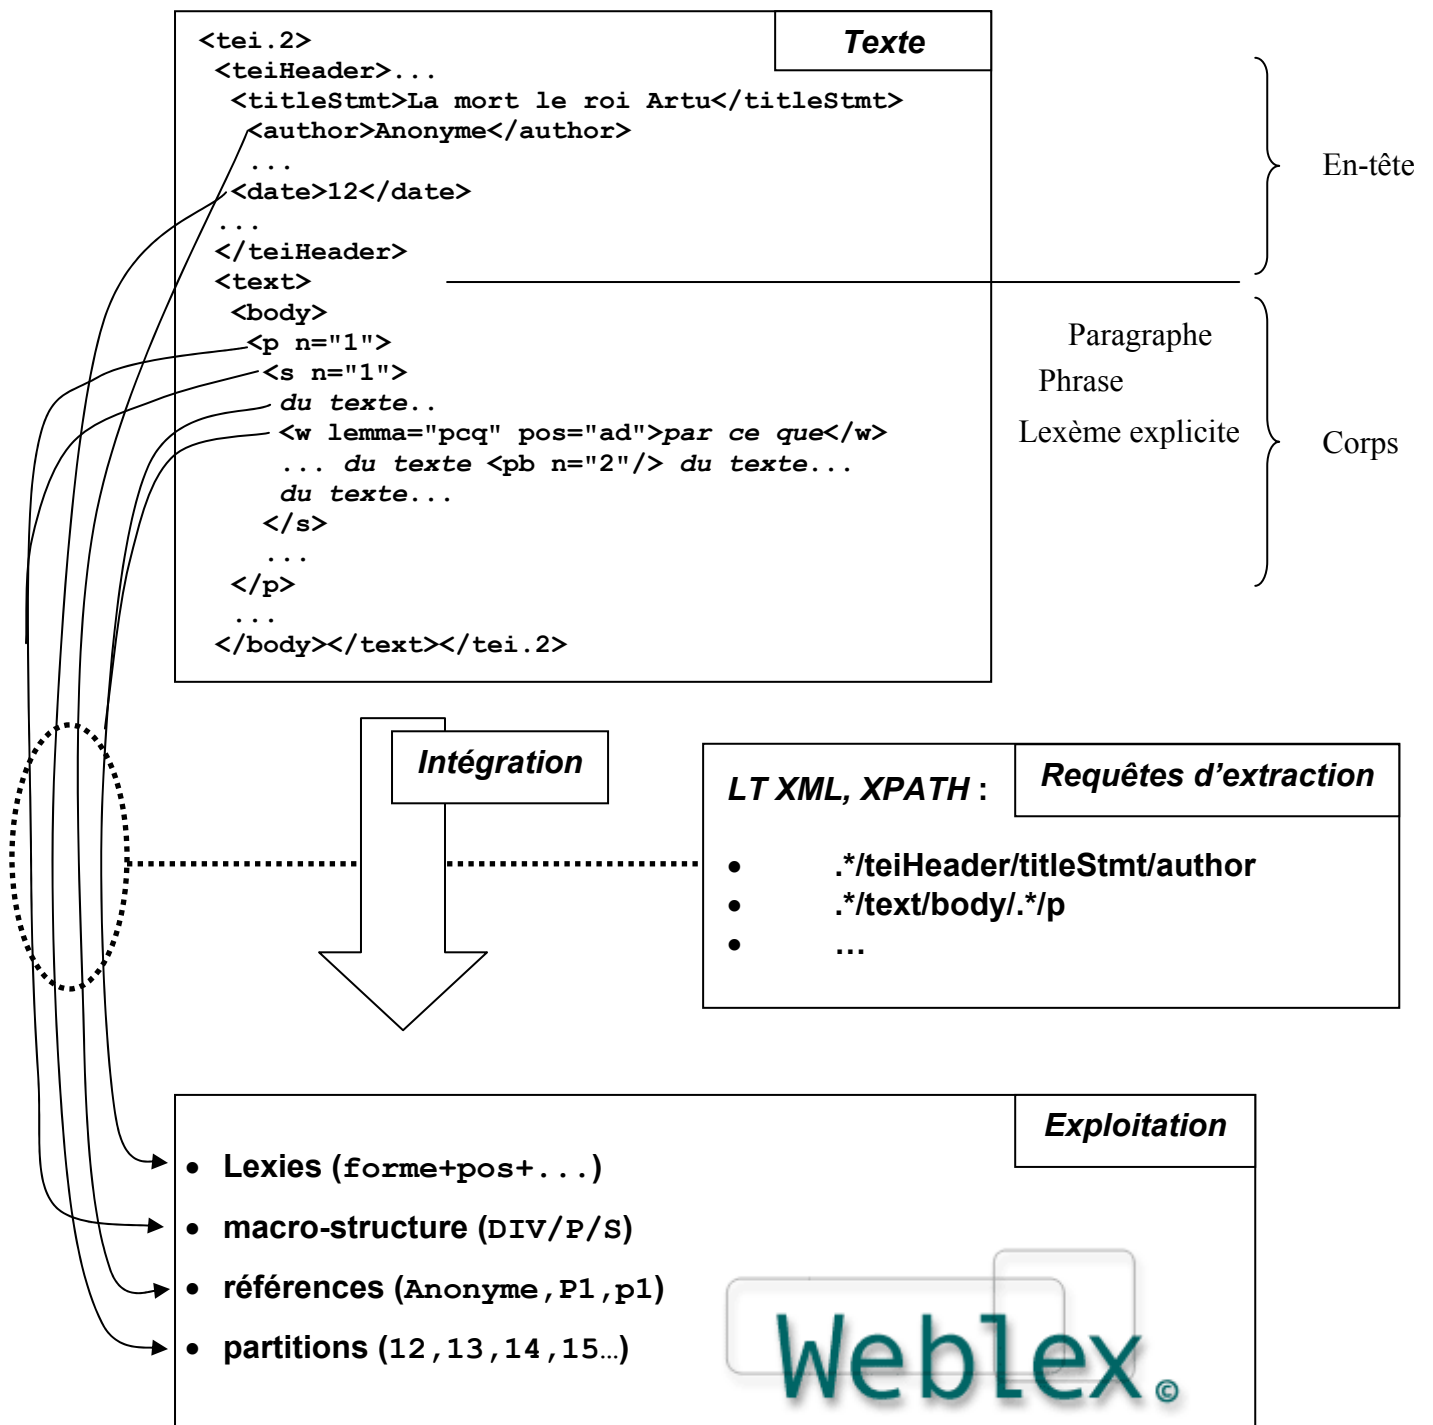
Texte

<tei.2>
<teiHeader>...
<titleStmt>La mort le roi Artu</titleStmt>
<author>Anonyme</author>
...
<date>12</date>
...
</teiHeader>
<text>
<body>
<p n="1">
<s n="1">
du texte..
<w lemma="pcq" pos="ad">par ce que</w>
... du texte <pb n="2"/> du texte...
du texte...
</s>
...
</p>
...
</body></text></tei.2>

En-tête

Paragraphe
Phrase
Lexème explicite

Corps

Intégration

LT XML, XPATH :

Requêtes d'extraction

• .*/teiHeader/titleStmt/author
• .*/text/body/.*/p
• …

Exploitation

• Lexies (forme+pos+...)
• macro-structure (DIV/P/S)
• références (Anonyme,P1,p1)
• partitions (12,13,14,15…)

Weblex©